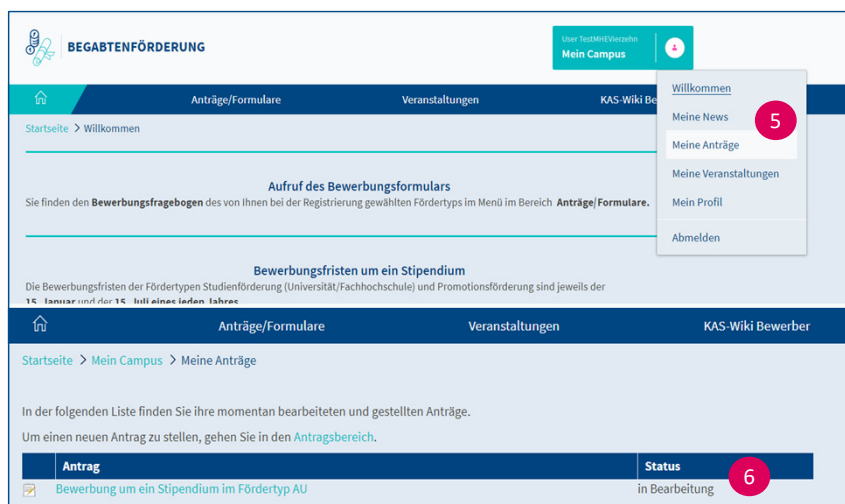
BEGABTENFÖRDERUNG

User TestMHEVierzehn
Mein Campus

Anträge/Formulare
Veranstaltungen
KAS-Wiki Bew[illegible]

Willkommen
Meine News
5
Meine Anträge
Meine Veranstaltungen
Mein Profil
Abmelden

Startseite > Willkommen

Aufruf des Bewerbungsformulars
Sie finden den Bewerbungsfragebogen des von Ihnen bei der Registrierung gewählten Fördertyps im Menü im Bereich Anträge|Formulare.

Bewerbungsfristen um ein Stipendium
Die Bewerbungsfristen der Fördertypen Studienförderung (Universität/Fachhochschule) und Promotionsförderung sind jeweils der 15. Januar und der 15. Juli eines jeden Jahres.

Anträge/Formulare
Veranstaltungen
KAS-Wiki Bewerber

Startseite > Mein Campus > Meine Anträge

In der folgenden Liste finden Sie ihre momentan bearbeiteten und gestellten Anträge.

Um einen neuen Antrag zu stellen, gehen Sie in den Antragsbereich.

| | Antrag | Status |
|---|---|---|
| | Bewerbung um ein Stipendium im Fördertyp AU | in Bearbeitung |

6